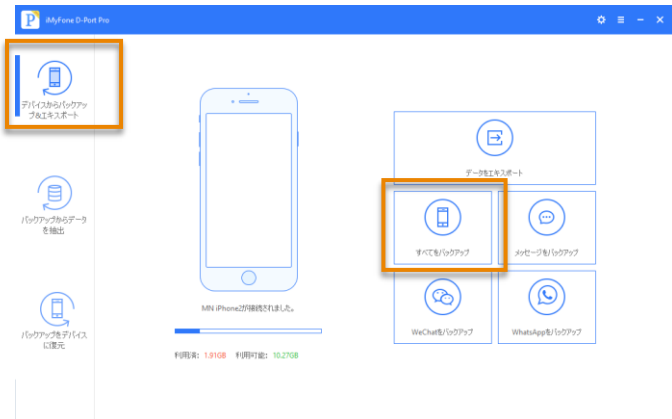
iMyFone D-Port Pro

デバイスからバックアップ&エキスポート

バックアップからデータを抽出

バックアップをデバイスに復元

MN iPhoneが接続されました。

利用済: 1.91GB 利用可能: 10.27GB

データをエキスポート

すべてをバックアップ

メッセージをバックアップ

WeChatをバックアップ

WhatsAppをバックアップ